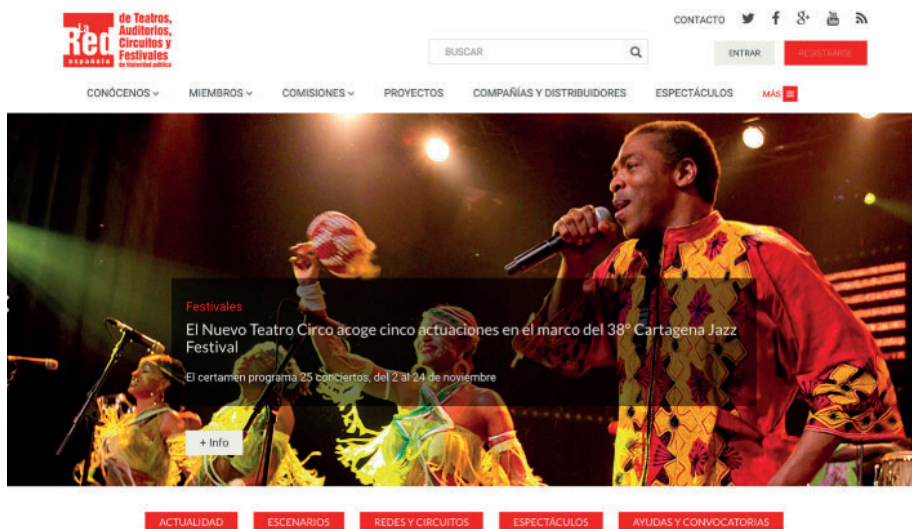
La Red española de Teatros, Auditorios, Circuitos y Festivales de titularidad pública

CONTACTO

BUSCAR

ENTRAR

REGISTRARSE

CONÓCENOS MIEMBROS COMISIONES PROYECTOS COMPAÑÍAS Y DISTRIBUIDORES ESPECTÁCULOS MÁS

Festivales

El Nuevo Teatro Circo acoge cinco actuaciones en el marco del 38° Cartagena Jazz Festival

El certamen programa 25 conciertos, del 2 al 24 de noviembre

+ Info

ACTUALIDAD ESCENARIOS REDES Y CIRCUITOS ESPECTÁCULOS AYUDAS Y CONVOCATORIAS